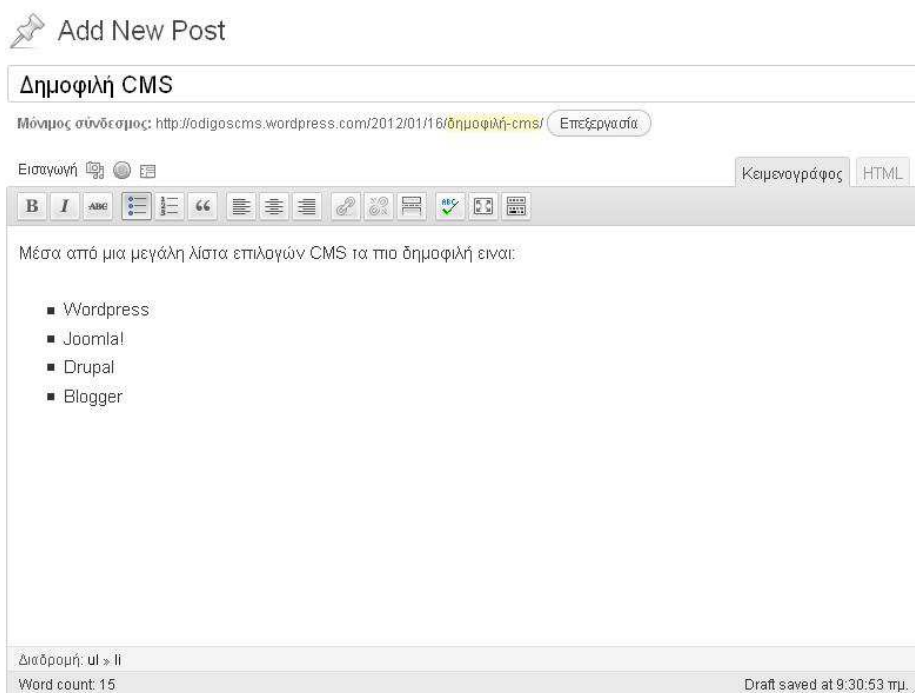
Add New Post

Δημοφιλή CMS

Μόνιμος σύνδεσμος: http://odigoscms.wordpress.com/2012/01/16/δημοφιλή-cms/ Επεξεργασία

Εισαγωγή

Κειμενογράφος HTML

B I ABC

Μέσα από μια μεγάλη λίστα επιλογών CMS τα πιο δημοφιλή ειναι:

- Wordpress
- Joomla!
- Drupal
- Blogger

Διαδρομή: ul » li

Word count: 15

Draft saved at 9:30:53 πμ.